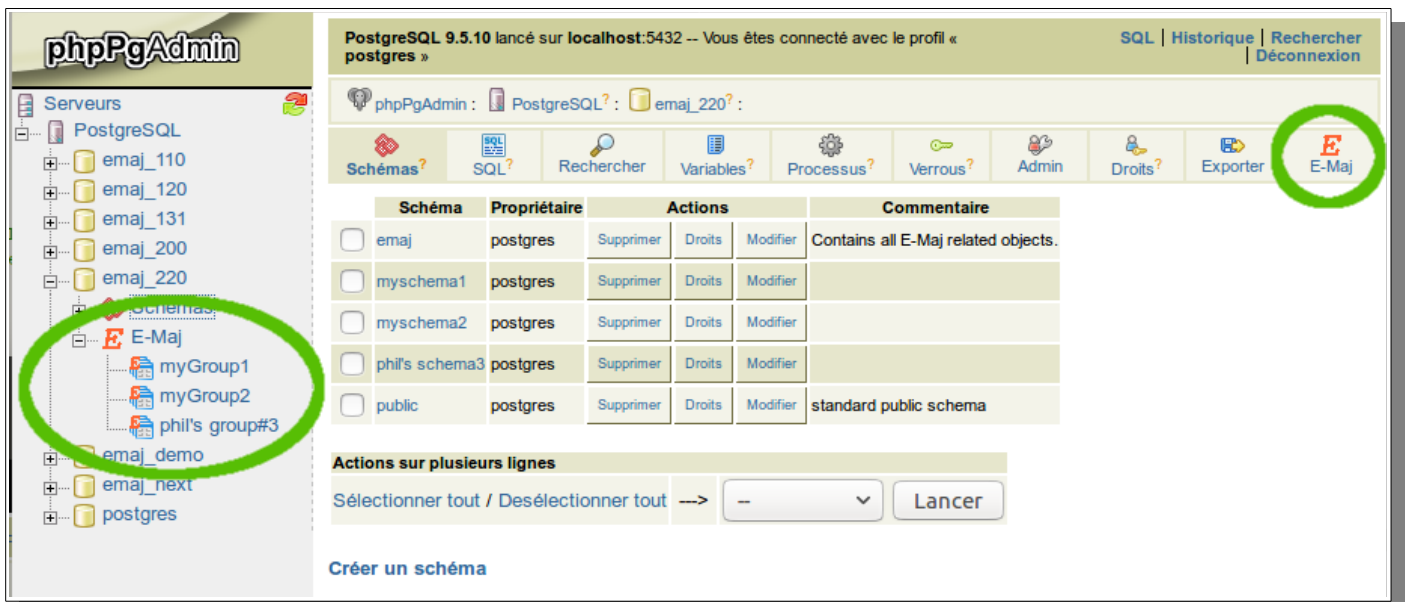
phpPgAdmin

Serveurs
PostgreSQL
emaj_110
emaj_120
emaj_131
emaj_200
emaj_220
Schémas
E-Maj
myGroup1
myGroup2
phil's group#3
emaj_demo
emaj_next
postgres

PostgreSQL 9.5.10 lancé sur localhost:5432 -- Vous êtes connecté avec le profil « postgres »

SQL | Historique | Rechercher | Déconnexion

phpPgAdmin : PostgreSQL? : emaj_220? :

Schémas? SQL? Rechercher Variables? Processus? Verrous? Admin Droits? Exporter E-Maj

| | Schéma | Propriétaire | Actions | | | Commentaire |
|---|---|---|---|---|---|---|
| ☐ | emaj | postgres | Supprimer | Droits | Modifier | Contains all E-Maj related objects. |
| ☐ | myschema1 | postgres | Supprimer | Droits | Modifier | |
| ☐ | myschema2 | postgres | Supprimer | Droits | Modifier | |
| ☐ | phil's schema3 | postgres | Supprimer | Droits | Modifier | |
| ☐ | public | postgres | Supprimer | Droits | Modifier | standard public schema |

Actions sur plusieurs lignes
Sélectionner tout / Desélectionner tout ---> -- Lancer

Créer un schéma